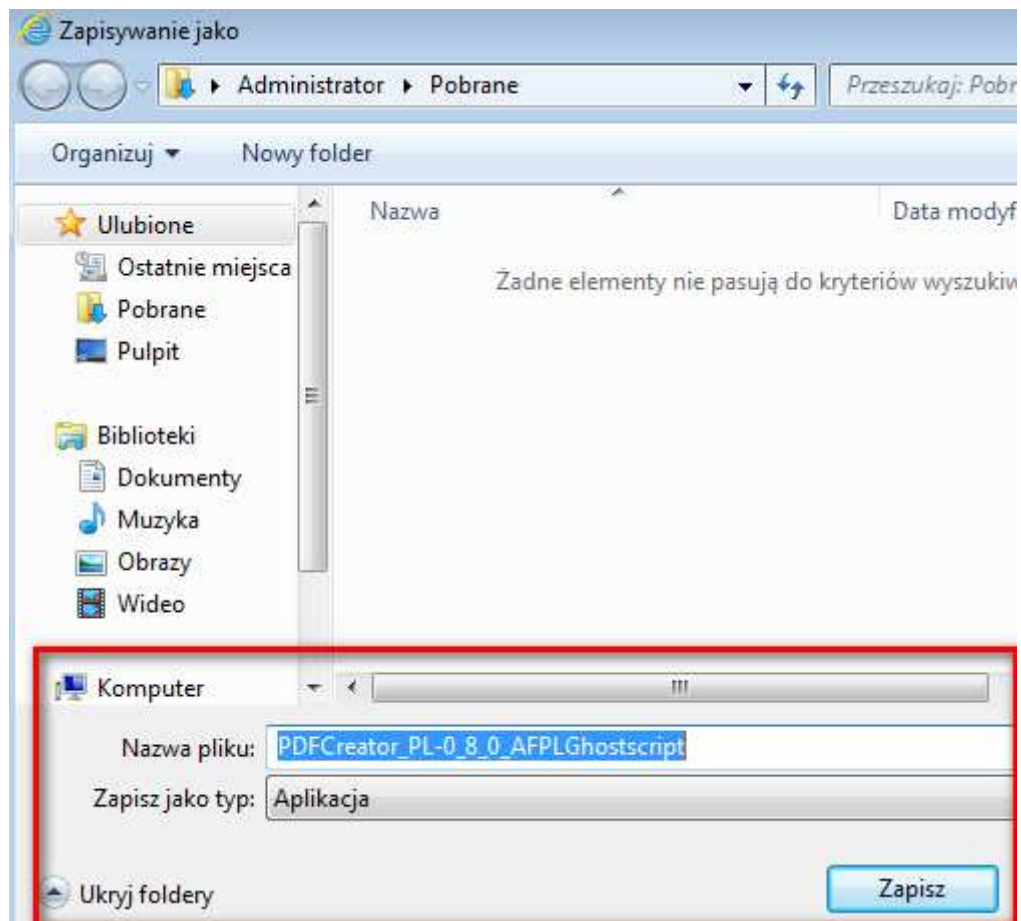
Zapisywanie jako

Administrator ▸ Pobrane

Przeszukaj: Pobr

Organizuj ▾ Nowy folder

Ulubione
Ostatnie miejsca
Pobrane
Pulpit

Biblioteki
Dokumenty
Muzyka
Obrazy
Wideo

Komputer

Nazwa

Data modyf

Żadne elementy nie pasują do kryteriów wyszukiw

Nazwa pliku: PDFCreator_PL-0_8_0_AFPLGhostscript

Zapisz jako typ: Aplikacja

Ukryj foldery

Zapisz